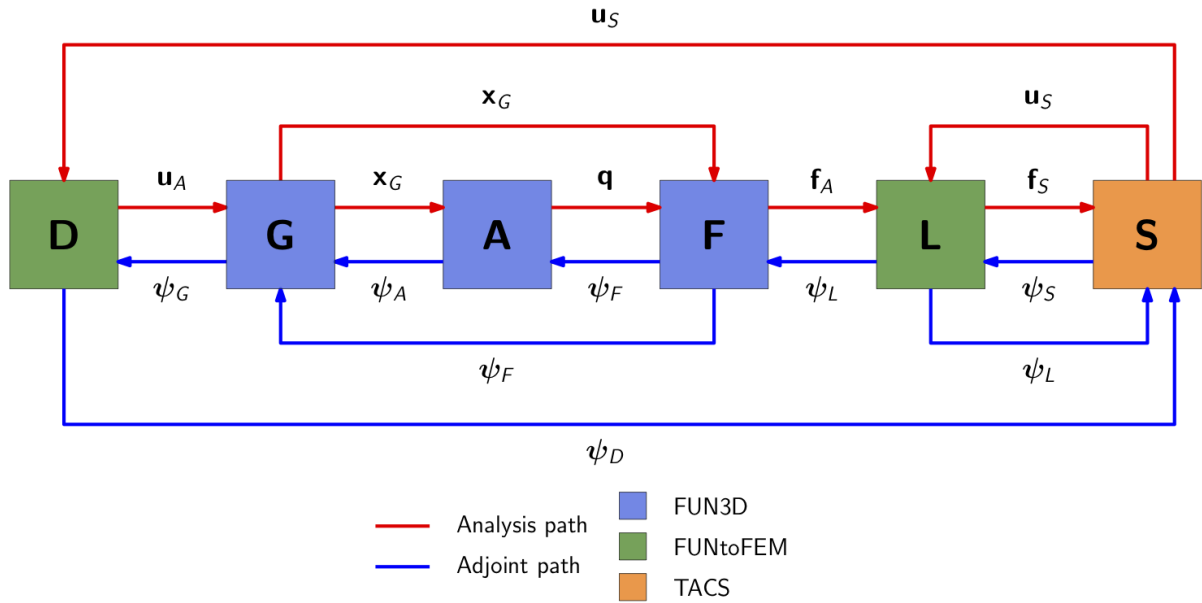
$\mathbf{u}_S$

$\mathbf{x}_G$

$\mathbf{u}_S$

$\mathbf{u}_A$ $\mathbf{x}_G$ $\mathbf{q}$ $\mathbf{f}_A$ $\mathbf{f}_S$

D G A F L S

$\boldsymbol{\psi}_G$ $\boldsymbol{\psi}_A$ $\boldsymbol{\psi}_F$ $\boldsymbol{\psi}_L$ $\boldsymbol{\psi}_S$

$\boldsymbol{\psi}_F$

$\boldsymbol{\psi}_L$

$\boldsymbol{\psi}_D$

Analysis path
Adjoint path

FUN3D
FUNtoFEM
TACS